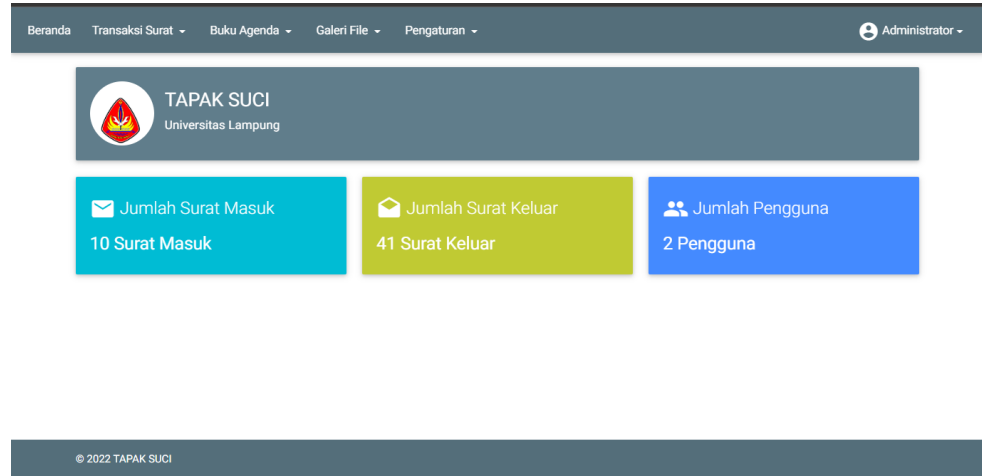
Beranda Transaksi Surat ▾ Buku Agenda ▾ Galeri File ▾ Pengaturan ▾ Administrator ▾

TAPAK SUCI
Universitas Lampung

Jumlah Surat Masuk
10 Surat Masuk

Jumlah Surat Keluar
41 Surat Keluar

Jumlah Pengguna
2 Pengguna

© 2022 TAPAK SUCI